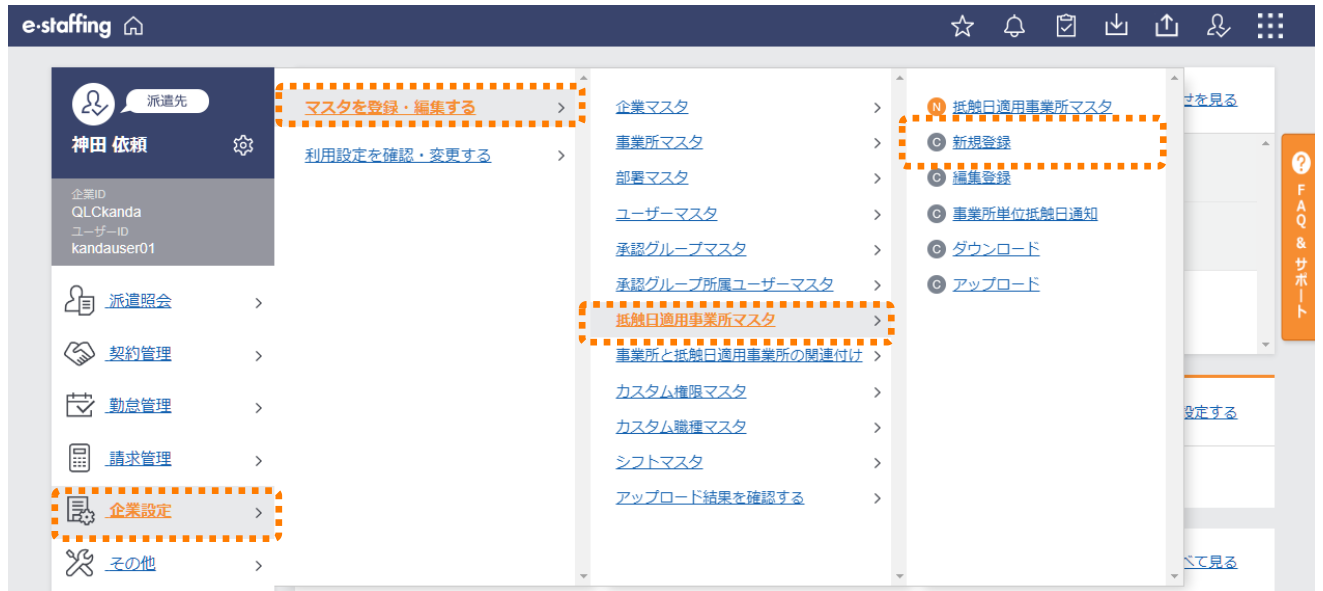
e·staffing

派遣先
神田 依頼
企業ID
QLCkanda
ユーザーID
kandauser01

派遣照会 >
契約管理 >
勤怠管理 >
請求管理 >
企業設定 >
その他 >

マスタを登録・編集する >
利用設定を確認・変更する >

企業マスタ >
事業所マスタ >
部署マスタ >
ユーザーマスタ >
承認グループマスタ >
承認グループ所属ユーザーマスタ >
抵触日適用事業所マスタ >
事業所と抵触日適用事業所の関連付け >
カスタム権限マスタ >
カスタム職種マスタ >
シフトマスタ >
アップロード結果を確認する >

N 抵触日適用事業所マスタ
C 新規登録
C 編集登録
C 事業所単位抵触日通知
C ダウンロード
C アップロード

さを見る
設定する
べて見る

FAQ & サポート